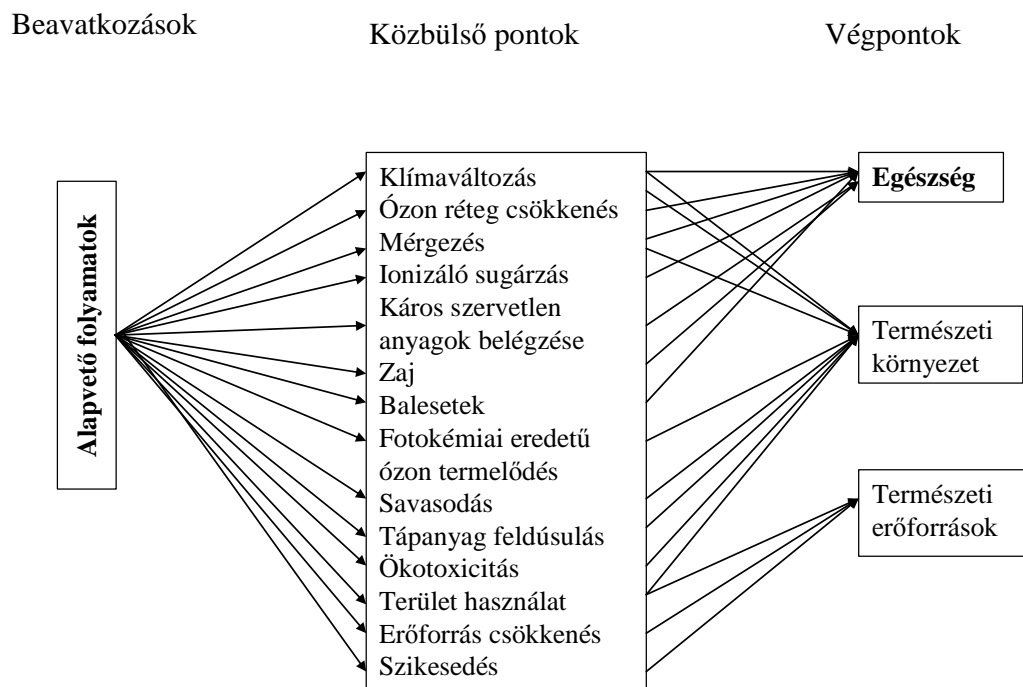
Beavatkozások

Közbülső pontok

Végpontok

Alapvető folyamatok

Klímaváltozás
Ózon réteg csökkenés
Mérgezés
Ionizáló sugárzás
Káros szervetlen anyagok belégzése
Zaj
Balesetek
Fotokémiai eredetű ózon termelődés
Savasodás
Tápanyag feldúsulás
Ökotoxicitás
Terület használat
Erőforrás csökkenés
Szikesedés

Egészség

Természeti környezet

Természeti erőforrások